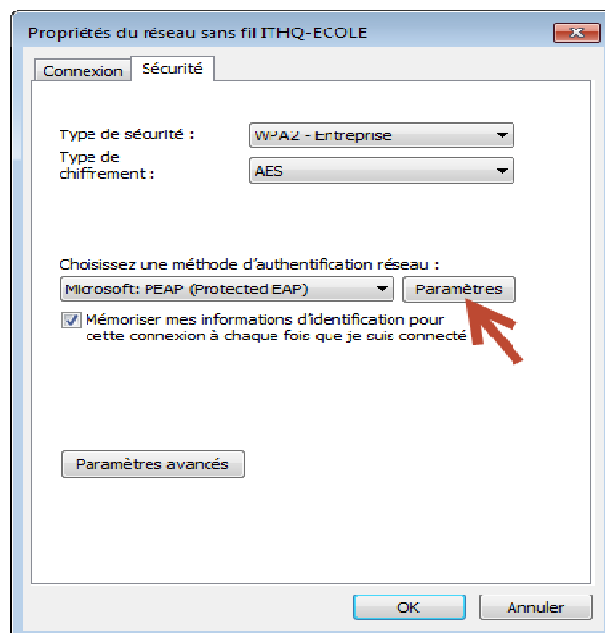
Propriétés du réseau sans fil ITHQ-ECOLE

Connexion Sécurité

Type de sécurité : WPA2 - Entreprise

Type de chiffrement : AES

Choisissez une méthode d'authentification réseau :

Microsoft: PEAP (Protected EAP) Paramètres

Mémoriser mes informations d'identification pour cette connexion à chaque fois que je suis connecté

Paramètres avancés

OK Annuler